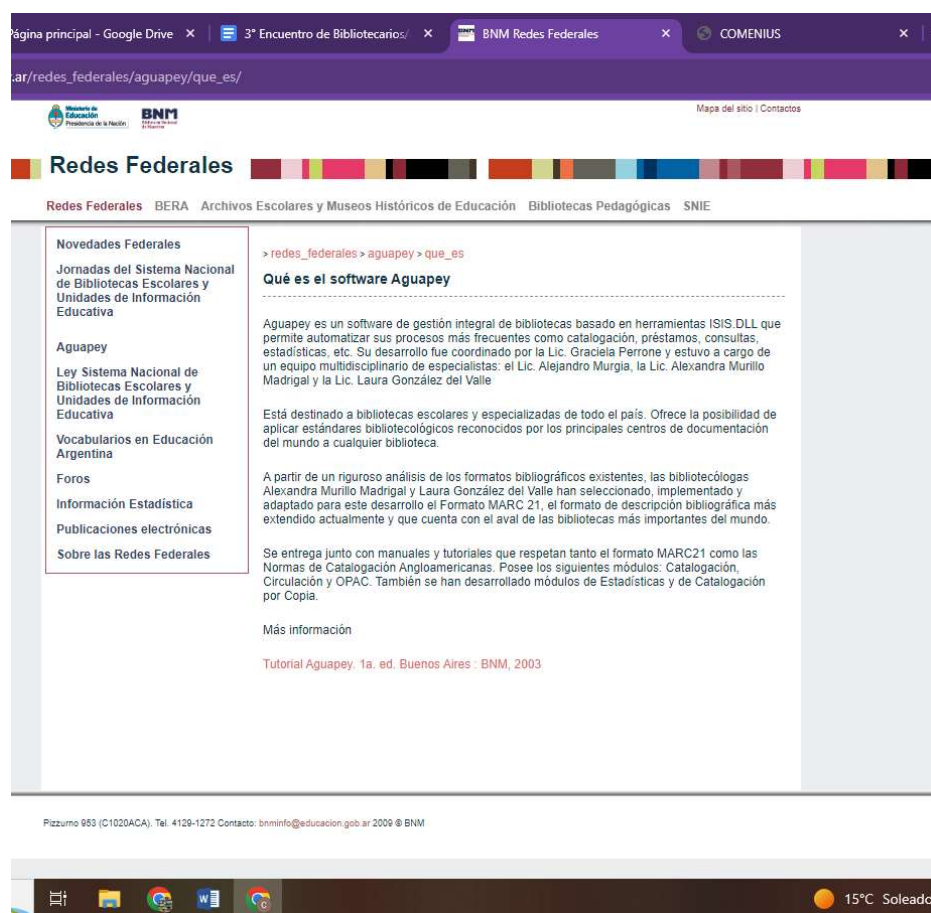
ágina principal - Google Drive × 3° Encuentro de Bibliotecarios/ × BNM Redes Federales × COMENIUS ×

.ar/redes_federales/aguapey/que_es/

Ministerio de Educación Presidencia de la Nación BNM

Mapa del sitio | Contactos

Redes Federales

Redes Federales BERA Archivos Escolares y Museos Históricos de Educación Bibliotecas Pedagógicas SNIE

Novedades Federales
Jornadas del Sistema Nacional de Bibliotecas Escolares y Unidades de Información Educativa
Aguapey
Ley Sistema Nacional de Bibliotecas Escolares y Unidades de Información Educativa
Vocabularios en Educación Argentina
Foros
Información Estadística
Publicaciones electrónicas
Sobre las Redes Federales

> redes_federales > aguapey > que_es

Qué es el software Aguapey

Aguapey es un software de gestión integral de bibliotecas basado en herramientas ISIS.DLL que permite automatizar sus procesos más frecuentes como catalogación, préstamos, consultas, estadísticas, etc. Su desarrollo fue coordinado por la Lic. Graciela Perrone y estuvo a cargo de un equipo multidisciplinario de especialistas: el Lic. Alejandro Murgia, la Lic. Alexandra Murillo Madrigal y la Lic. Laura González del Valle

Está destinado a bibliotecas escolares y especializadas de todo el país. Ofrece la posibilidad de aplicar estándares bibliotecológicos reconocidos por los principales centros de documentación del mundo a cualquier biblioteca.

A partir de un riguroso análisis de los formatos bibliográficos existentes, las bibliotecólogas Alexandra Murillo Madrigal y Laura González del Valle han seleccionado, implementado y adaptado para este desarrollo el Formato MARC 21, el formato de descripción bibliográfica más extendido actualmente y que cuenta con el aval de las bibliotecas más importantes del mundo.

Se entrega junto con manuales y tutoriales que respetan tanto el formato MARC21 como las Normas de Catalogación Angloamericanas. Posee los siguientes módulos: Catalogación, Circulación y OPAC. También se han desarrollado módulos de Estadísticas y de Catalogación por Copia.

Más información

Tutorial Aguapey. 1a. ed. Buenos Aires : BNM, 2003

Pizzurno 953 (C1020ACA). Tel. 4129-1272 Contacto: bnminfo@educacion.gob.ar 2009 © BNM

15°C Soleado